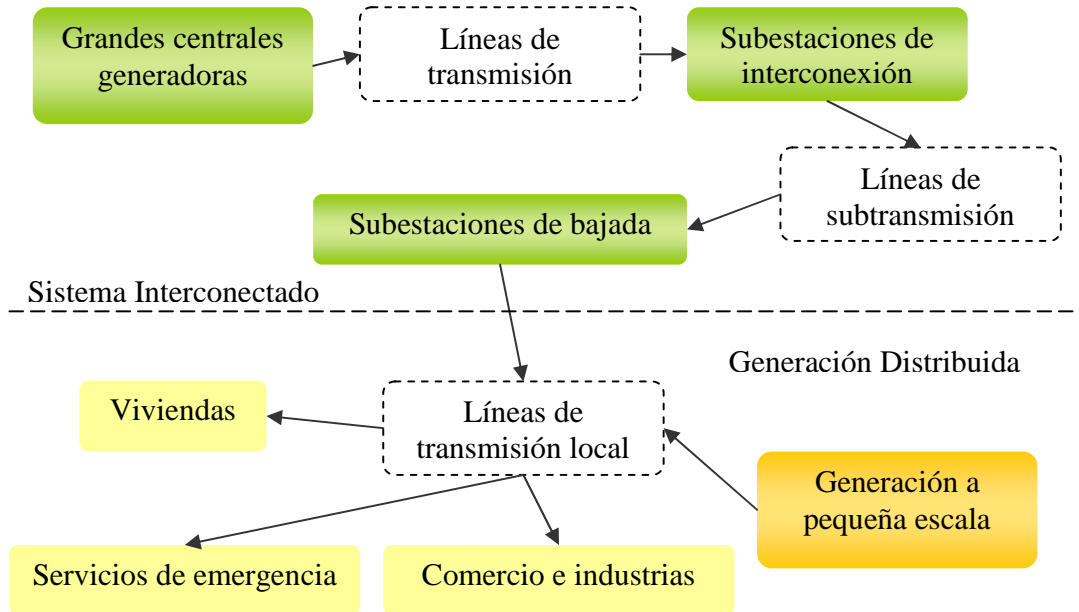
Grandes centrales generadoras

Líneas de transmisión

Subestaciones de interconexión

Líneas de subtransmisión

Subestaciones de bajada

Sistema Interconectado

Generación Distribuida

Viviendas

Líneas de transmisión local

Generación a pequeña escala

Servicios de emergencia

Comercio e industrias